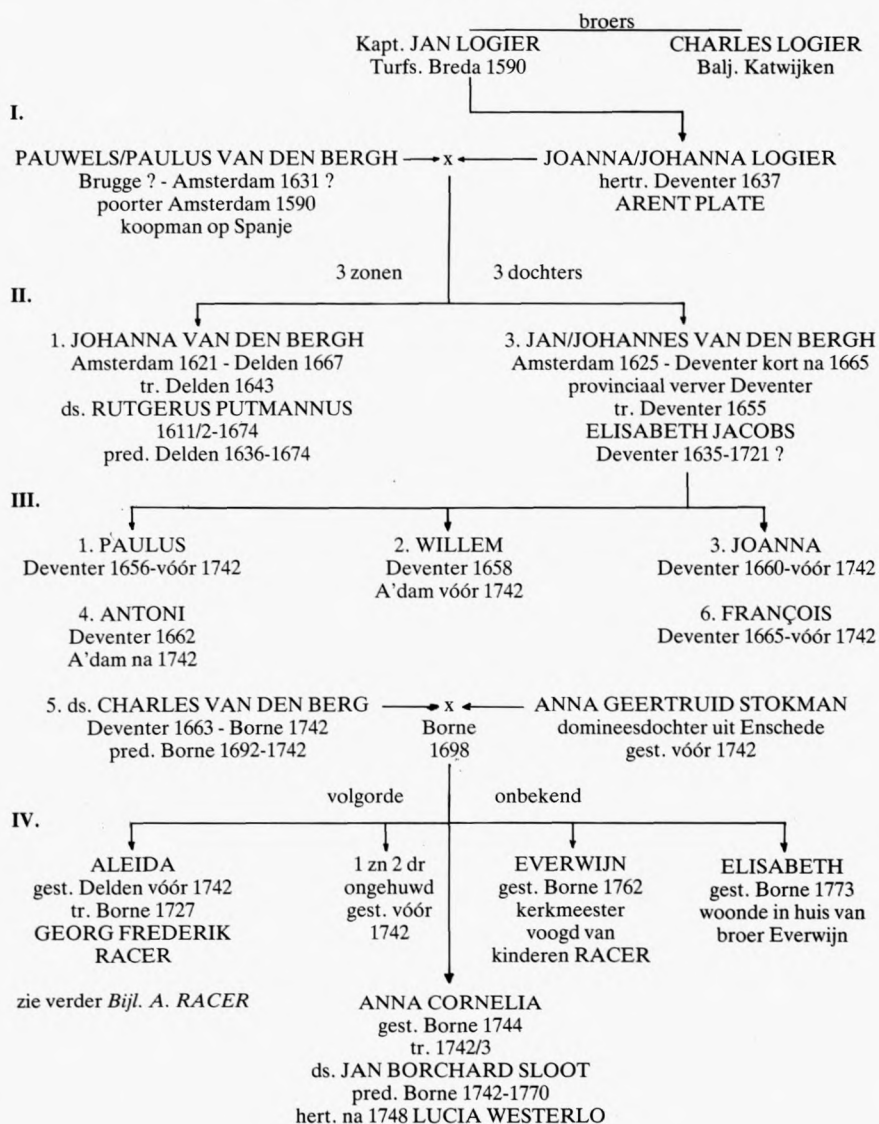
broers

Kapt. JAN LOGIER
Turfs. Breda 1590

CHARLES LOGIER
Balj. Katwijken

I.

PAUWELS/PAULUS VAN DEN BERGH
Brugge ? - Amsterdam 1631 ?
poorter Amsterdam 1590
koopman op Spanje

x

JOANNA/JOHANNA LOGIER
hertr. Deventer 1637
ARENT PLATE

3 zonen 3 dochters

II.

1. JOHANNA VAN DEN BERGH
Amsterdam 1621 - Delden 1667
tr. Delden 1643
ds. RUTGERUS PUTMANNUS
1611/2-1674
pred. Delden 1636-1674

3. JAN/JOHANNES VAN DEN BERGH
Amsterdam 1625 - Deventer kort na 1665
provinciaal verver Deventer
tr. Deventer 1655
ELISABETH JACOBS
Deventer 1635-1721 ?

III.

1. PAULUS
Deventer 1656-vóór 1742

2. WILLEM
Deventer 1658
A'dam vóór 1742

3. JOANNA
Deventer 1660-vóór 1742

4. ANTONI
Deventer 1662
A'dam na 1742

6. FRANÇOIS
Deventer 1665-vóór 1742

5. ds. CHARLES VAN DEN BERG
Deventer 1663 - Borne 1742
pred. Borne 1692-1742

x
Borne
1698

ANNA GEERTRUID STOKMAN
domineesdochter uit Enschede
gest. vóór 1742

volgorde onbekend

IV.

ALEIDA
gest. Delden vóór 1742
tr. Borne 1727
GEORG FREDERIK
RACER

zie verder *Bijl. A. RACER*

1 zn 2 dr
ongehuwd
gest. vóór
1742

EVERWIJN
gest. Borne 1762
kerkmeester
voogd van
kinderen RACER

ELISABETH
gest. Borne 1773
woonde in huis van
broer Everwijn

ANNA CORNELIA
gest. Borne 1744
tr. 1742/3
ds. JAN BORCHARD SLOOT
pred. Borne 1742-1770
hert. na 1748 LUCIA WESTERLO